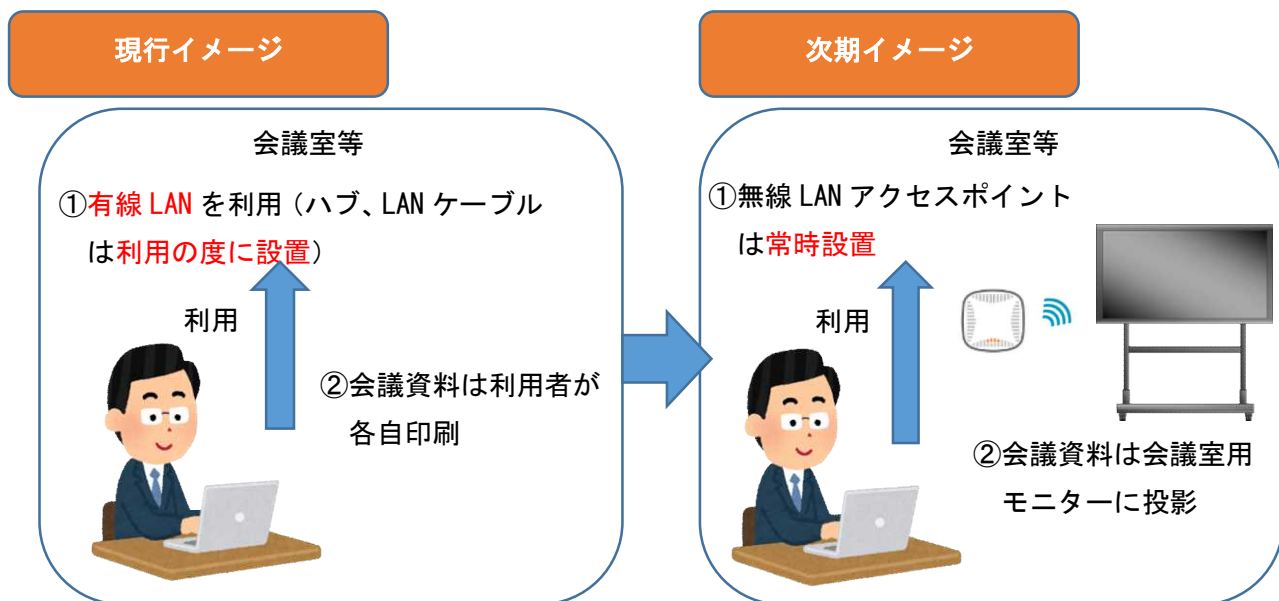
現行イメージ

会議室等

①有線 LAN を利用（ハブ、LAN ケーブルは利用の度に設置）

利用

②会議資料は利用者が各自印刷

次期イメージ

会議室等

①無線 LAN アクセスポイントは常時設置

利用

②会議資料は会議室用モニターに投影